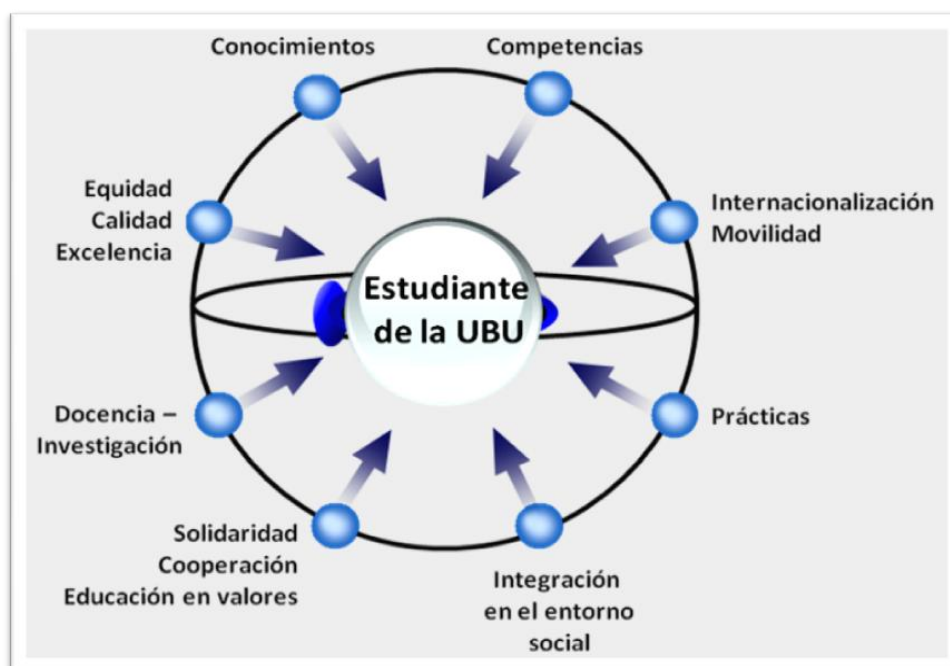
Conocimientos

Competencias

Equidad
Calidad
Excelencia

Internacionalización
Movilidad

Estudiante
de la UBU

Docencia –
Investigación

Prácticas

Solidaridad
Cooperación
Educación en valores

Integración
en el entorno
social